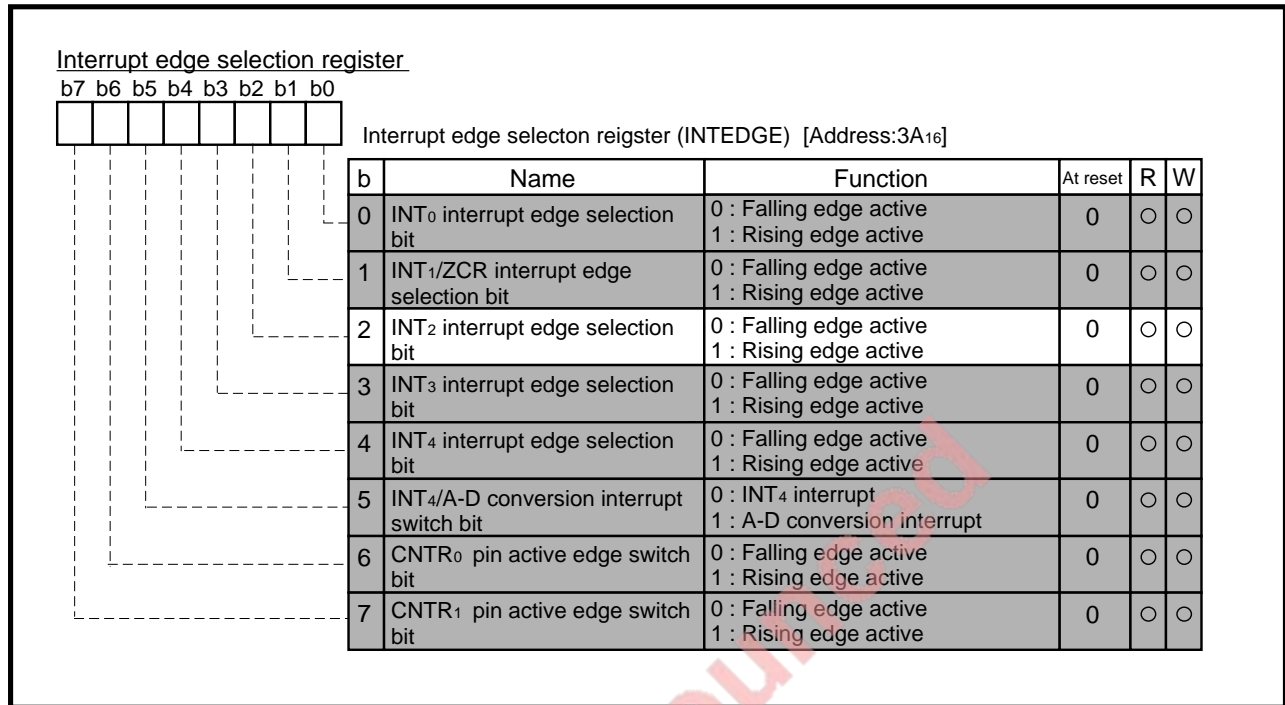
Interrupt edge selection register

b7 b6 b5 b4 b3 b2 b1 b0

Interrupt edge selecton reigster (INTEDGE) [Address:$3A_{16}$]

| b | Name | Function | At reset | R | W |
|---|---|---|---|---|---|
| 0 | $INT_0$ interrupt edge selection bit | 0 : Falling edge active<br>1 : Rising edge active | 0 | ○ | ○ |
| 1 | $INT_1$/ZCR interrupt edge selection bit | 0 : Falling edge active<br>1 : Rising edge active | 0 | ○ | ○ |
| 2 | $INT_2$ interrupt edge selection bit | 0 : Falling edge active<br>1 : Rising edge active | 0 | ○ | ○ |
| 3 | $INT_3$ interrupt edge selection bit | 0 : Falling edge active<br>1 : Rising edge active | 0 | ○ | ○ |
| 4 | $INT_4$ interrupt edge selection bit | 0 : Falling edge active<br>1 : Rising edge active | 0 | ○ | ○ |
| 5 | $INT_4$/A-D conversion interrupt switch bit | 0 : $INT_4$ interrupt<br>1 : A-D conversion interrupt | 0 | ○ | ○ |
| 6 | $CNTR_0$ pin active edge switch bit | 0 : Falling edge active<br>1 : Rising edge active | 0 | ○ | ○ |
| 7 | $CNTR_1$ pin active edge switch bit | 0 : Falling edge active<br>1 : Rising edge active | 0 | ○ | ○ |